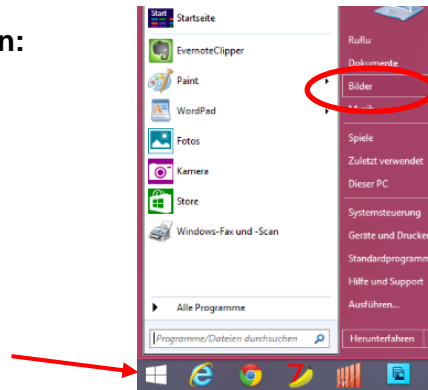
n:

Start
Startseite
EvernoteClipper
Paint
WordPad
Fotos
Kamera
Store
Windows-Fax und -Scan
Alle Programme
Programme/Dateien durchsuchen

RuRu
Dokumente
Bilder
Musik
Spiele
Zuletzt verwendet
Dieser PC
Systemsteuerung
Geräte und Drucker
Standardprogramme
Hilfe und Support
Ausführen...
Herunterfahren